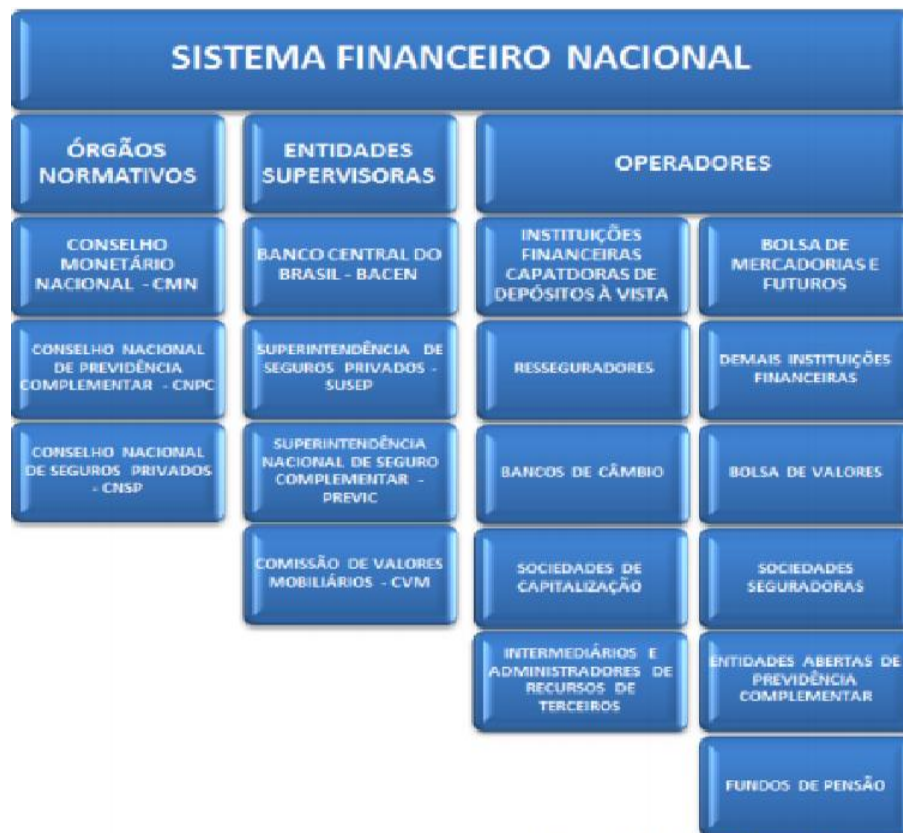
SISTEMA FINANCEIRO NACIONAL

ÓRGÃOS NORMATIVOS

CONSELHO MONETÁRIO NACIONAL - CMN

CONSELHO NACIONAL DE PREVIDÊNCIA COMPLEMENTAR - CNPC

CONSELHO NACIONAL DE SEGUROS PRIVADOS - CNSP

ENTIDADES SUPERVISORAS

BANCO CENTRAL DO BRASIL - BACEN

SUPERINTENDÊNCIA DE SEGUROS PRIVADOS - SUSEP

SUPERINTENDÊNCIA NACIONAL DE SEGURO COMPLEMENTAR - PREVIC

COMISSÃO DE VALORES MOBILIÁRIOS - CVM

OPERADORES

INSTITUIÇÕES FINANCEIRAS CAPATDORAS DE DEPÓSITOS À VISTA

RESSEGURADORES

BANCOS DE CÂMBIO

SOCIEDADES DE CAPITALIZAÇÃO

INTERMEDIÁRIOS E ADMINISTRADORES DE RECURSOS DE TERCEIROS

BOLSA DE MERCADORIAS E FUTUROS

DEMAIS INSTITUIÇÕES FINANCEIRAS

BOLSA DE VALORES

SOCIEDADES SEGURADORAS

ENTIDADES ABERTAS DE PREVIDÊNCIA COMPLEMENTAR

FUNDOS DE PENSÃO